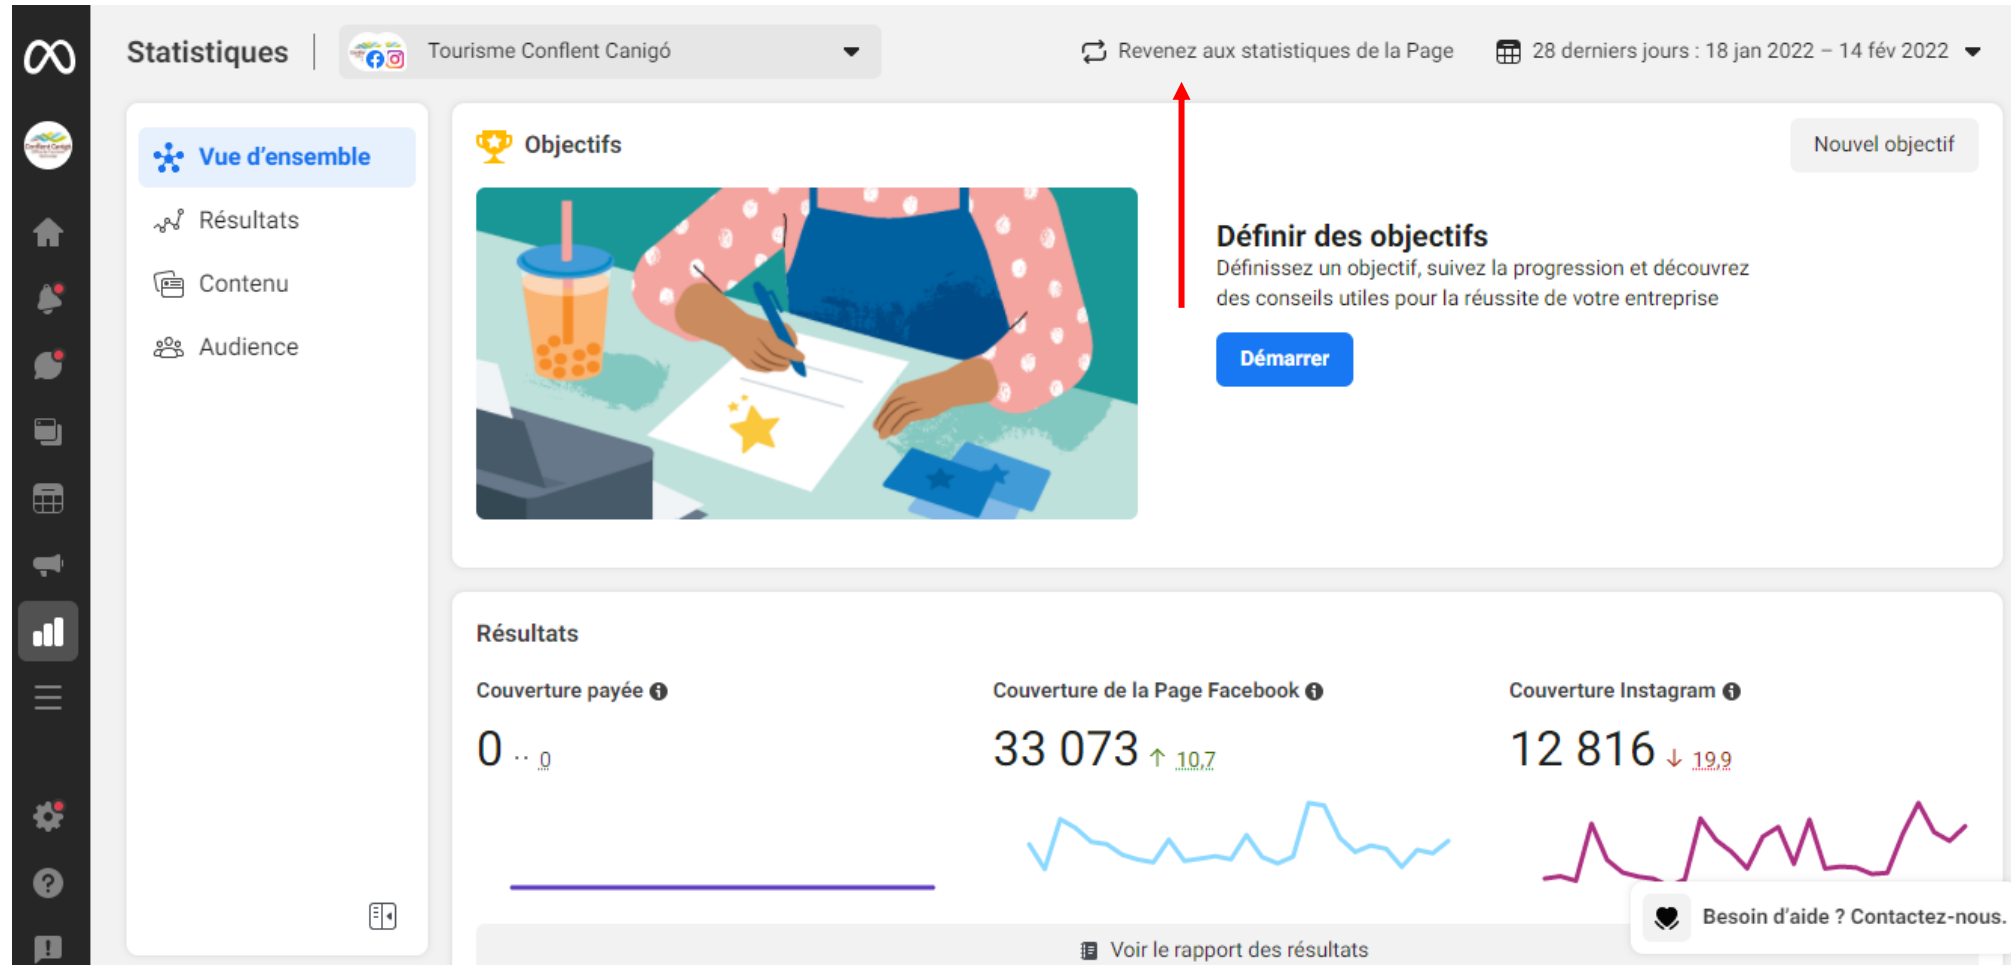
Statistiques

Tourisme Conflent Canigó

Revenez aux statistiques de la Page

28 derniers jours : 18 jan 2022 – 14 fév 2022

Vue d'ensemble

Résultats

Contenu

Audience

Objectifs

Nouvel objectif

Définir des objectifs

Définissez un objectif, suivez la progression et découvrez des conseils utiles pour la réussite de votre entreprise

Démarrer

Résultats

Couverture payée

0 ·· 0

Couverture de la Page Facebook

33 073 ↑ 10,7

Couverture Instagram

12 816 ↓ 19,9

Besoin d'aide ? Contactez-nous.

Voir le rapport des résultats